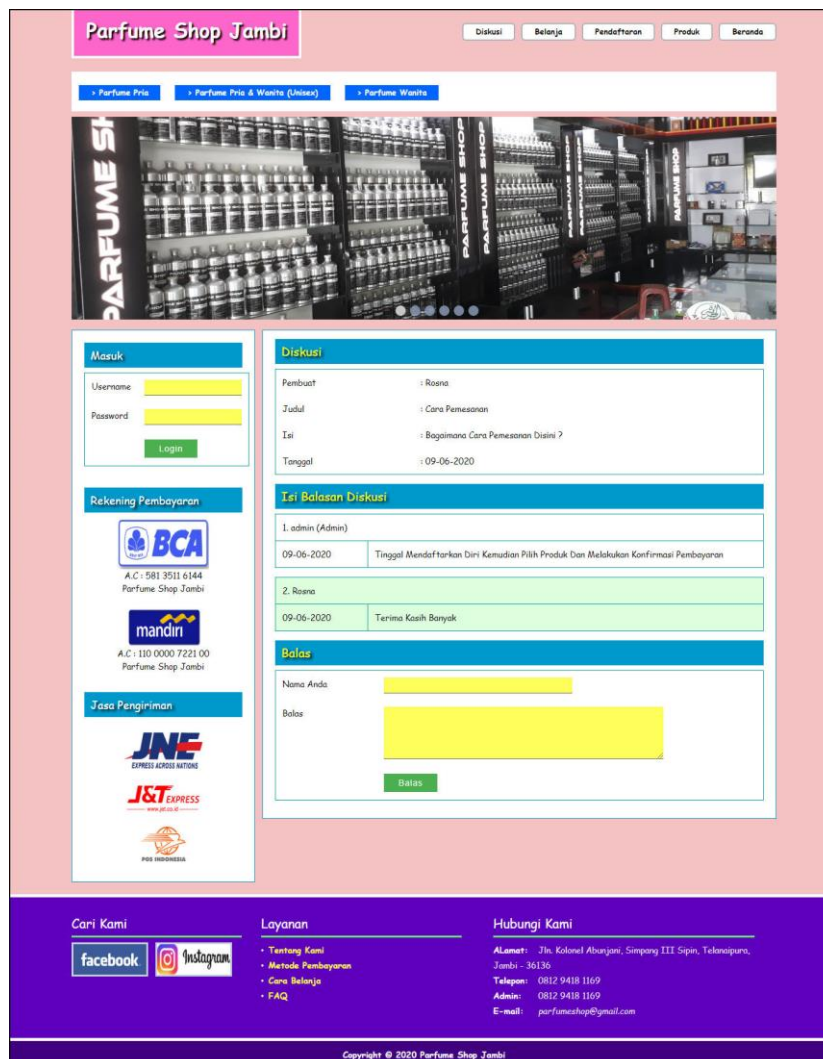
Parfume Shop Jambi

Diskusi Belanja Pendaftaran Produk Beranda

> Parfume Pria > Parfume Pria & Wanita (Unisex) > Parfume Wanita

PARFUME SHOP PARFUME SHOP PARFUME SHOP

Masuk

Username

Password

Login

Rekening Pembayaran

BCA

A.C : 581 3511 6144
Parfume Shop Jambi

mandiri

A.C : 110 0000 7221 00
Parfume Shop Jambi

Jasa Pengiriman

JNE
EXPRESS ACROSS NATIONS

J&T EXPRESS

POS INDONESIA

Diskusi

| | |
|---|---|
| Pembuat | : Rosna |
| Judul | : Cara Pemesanan |
| Isi | : Bagaimana Cara Pemesanan Disini ? |
| Tanggal | : 09-06-2020 |

Isi Balasan Diskusi

1. admin (Admin)

| | |
|---|---|
| 09-06-2020 | Tinggal Mendaftarkan Diri Kemudian Pilih Produk Dan Melakukan Konfirmasi Pembayaran |

2. Rosna

| | |
|---|---|
| 09-06-2020 | Terima Kasih Banyak |

Balas

Nama Anda

Balas

Balas

Cari Kami

facebook Instagram

Layanan

• Tentang Kami
• Metode Pembayaran
• Cara Belanja
• FAQ

Hubungi Kami

Alamat: Jln. Kolonel Abunjani, Simpang III Sipin, Telanaipura, Jambi - 36136
Telepon: 0812 9418 1169
Admin: 0812 9418 1169
E-mail: parfumeshop@gmail.com

Copyright © 2020 Parfume Shop Jambi